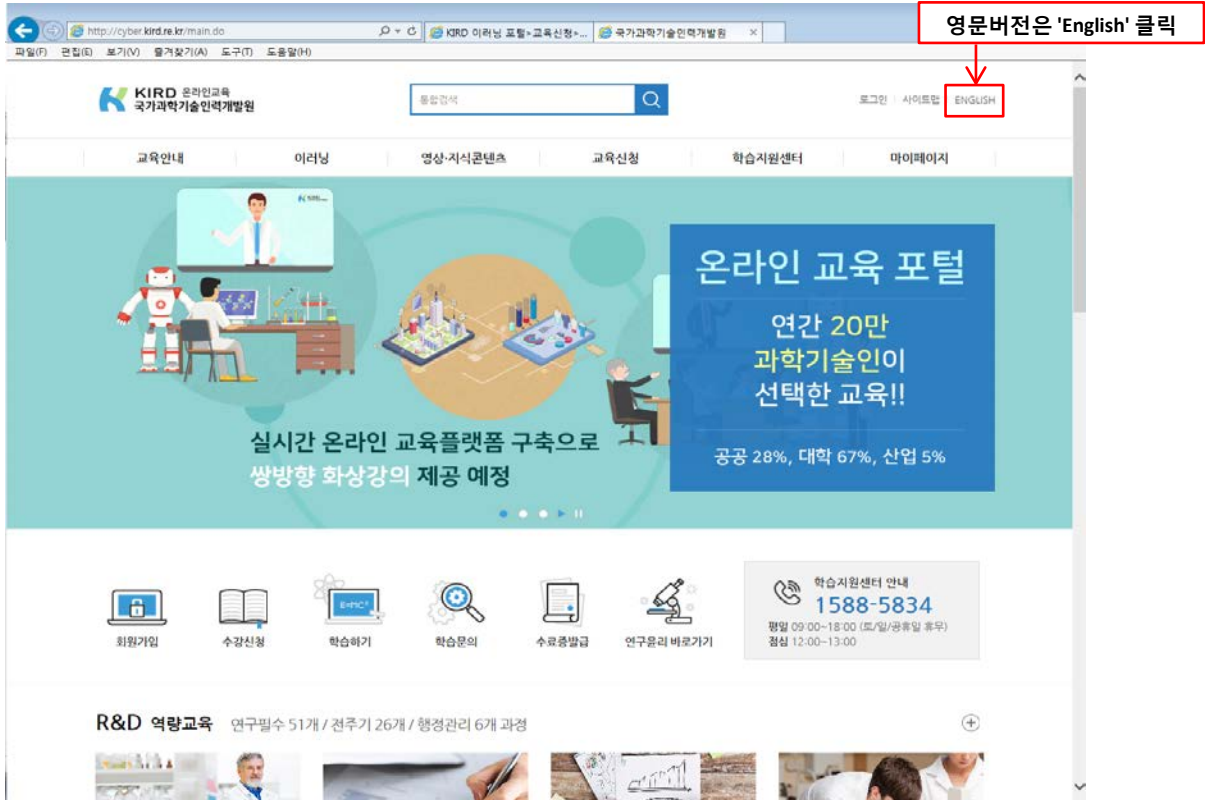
http://cyber.kird.re.kr/main.do

KIRD 이러닝 포털>교육신청>...

국가과학기술인력개발원

영문버전은 'English' 클릭

파일(F) 편집(E) 보기(V) 즐겨찾기(A) 도구(T) 도움말(H)

KIRD 온라인교육 국가과학기술인력개발원

통합검색

로그인 사이트맵 ENGLISH

교육안내 이러닝 영상·지식콘텐츠 교육신청 학습지원센터 마이페이지

온라인 교육 포털

연간 20만 과학기술인이 선택한 교육!!

공공 28%, 대학 67%, 산업 5%

실시간 온라인 교육플랫폼 구축으로 쌍방향 화상강의 제공 예정

$E=mC^2$

회원가입 수강신청 학습하기 학습문의 수료증발급 연구윤리 바로가기

학습지원센터 안내
1588-5834
평일 09:00~18:00 (토/일/공휴일 휴무)
점심 12:00~13:00

R&D 역량교육 연구필수 51개 / 전주기 26개 / 행정관리 6개 과정